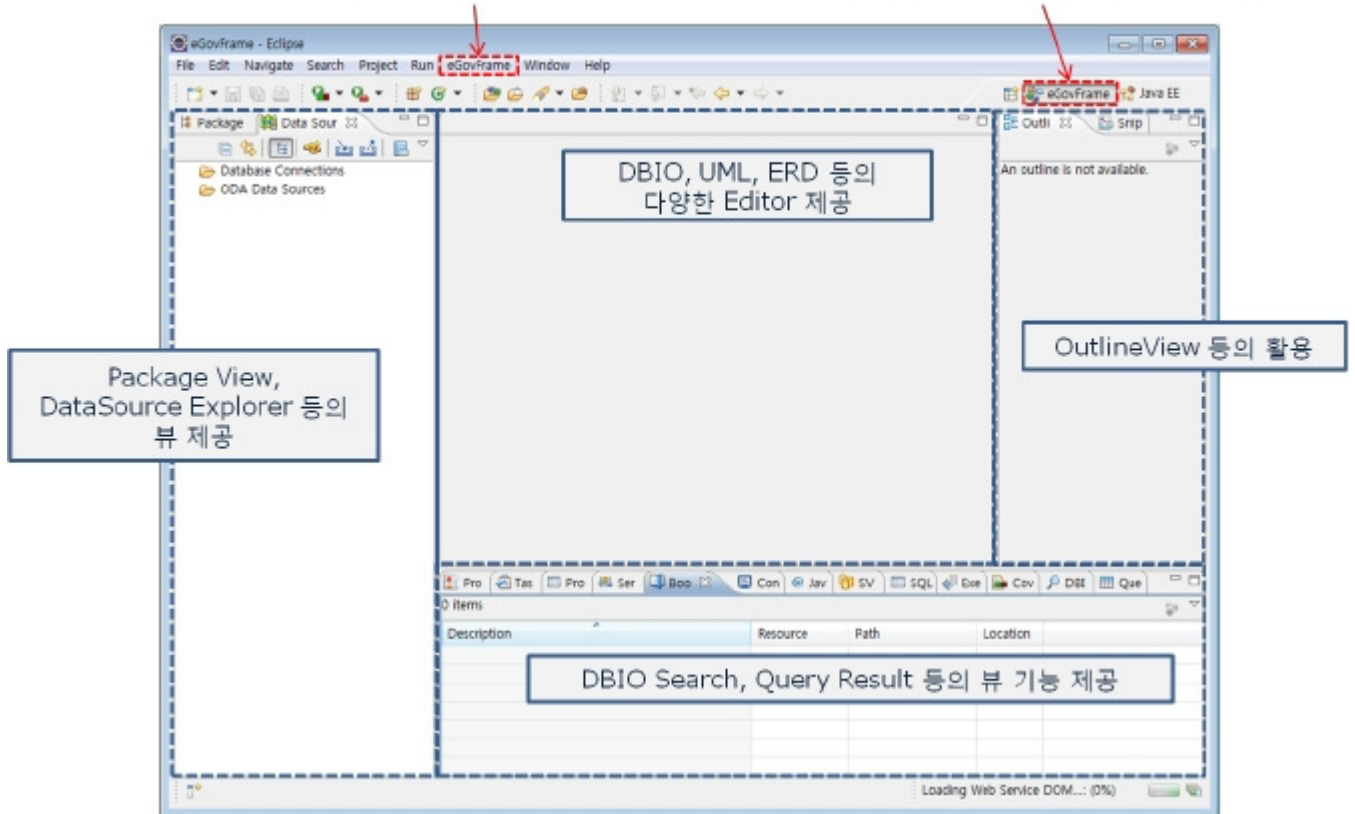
eGovFrame - Eclipse

File Edit Navigate Search Project Run eGovFrame Window Help

eGovFrame Java EE

Package Data Sour

Database Connections
ODA Data Sources

DBIO, UML, ERD 등의 다양한 Editor 제공

Outli Snip

An outline is not available.

OutlineView 등의 활용

Package View, DataSource Explorer 등의 뷰 제공

Pro Tas Pro Ser Boo Con Jav SV SQL Exe Cov DSE Que

0 items

| Description | Resource | Path | Location |
|---|---|---|---|

DBIO Search, Query Result 등의 뷰 기능 제공

Loading Web Service DOM...: (0%)